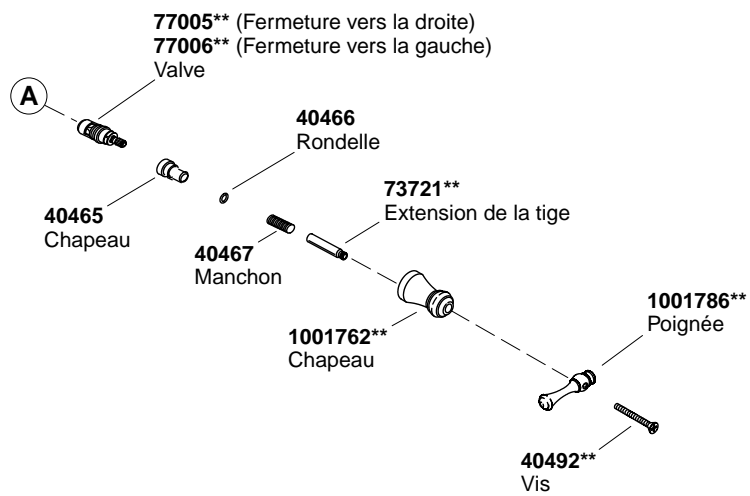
A

**77005**** (Fermeture vers la droite)
**77006**** (Fermeture vers la gauche)
Valve

**40466**
Rondelle

**40465**
Chapeau

**73721****
Extension de la tige

**40467**
Manchon

**1001762****
Chapeau

**1001786****
Poignée

**40492****
Vis